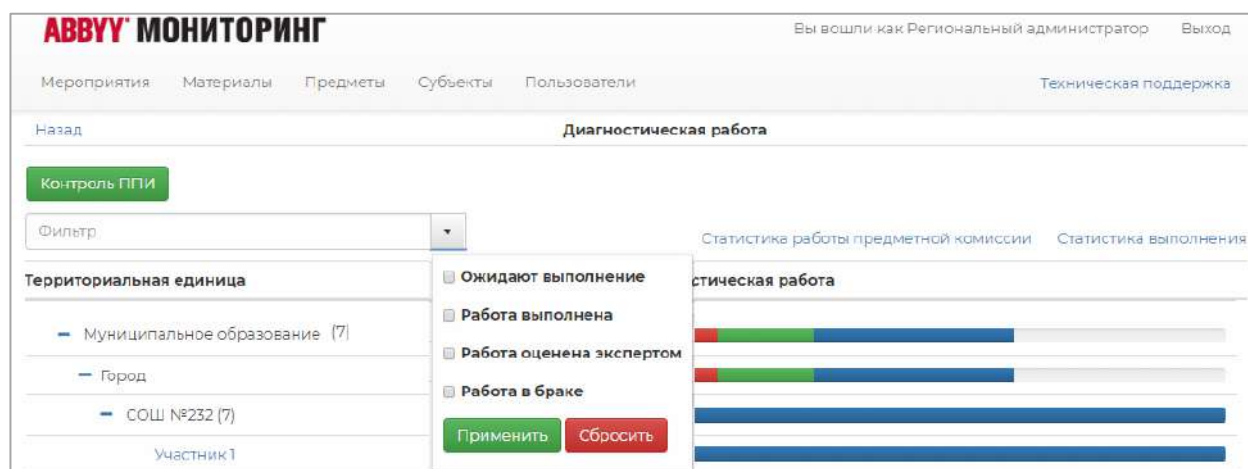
ABBYY МОНИТОРИНГ

Вы вошли как Региональный администратор Выход

Мероприятия Материалы Предметы Субъекты Пользователи

Техническая поддержка

Назад

Диагностическая работа

Контроль ППИ

Фильтр

Статистика работы предметной комиссии Статистика выполнения

Территориальная единица

Ожидают выполнение

Работа выполнена

Работа оценена экспертом

Работа в браке

Применить Сбросить

стическая работа

– Муниципальное образование (7)

– Город

– СОШ №232 (7)

Участник 1